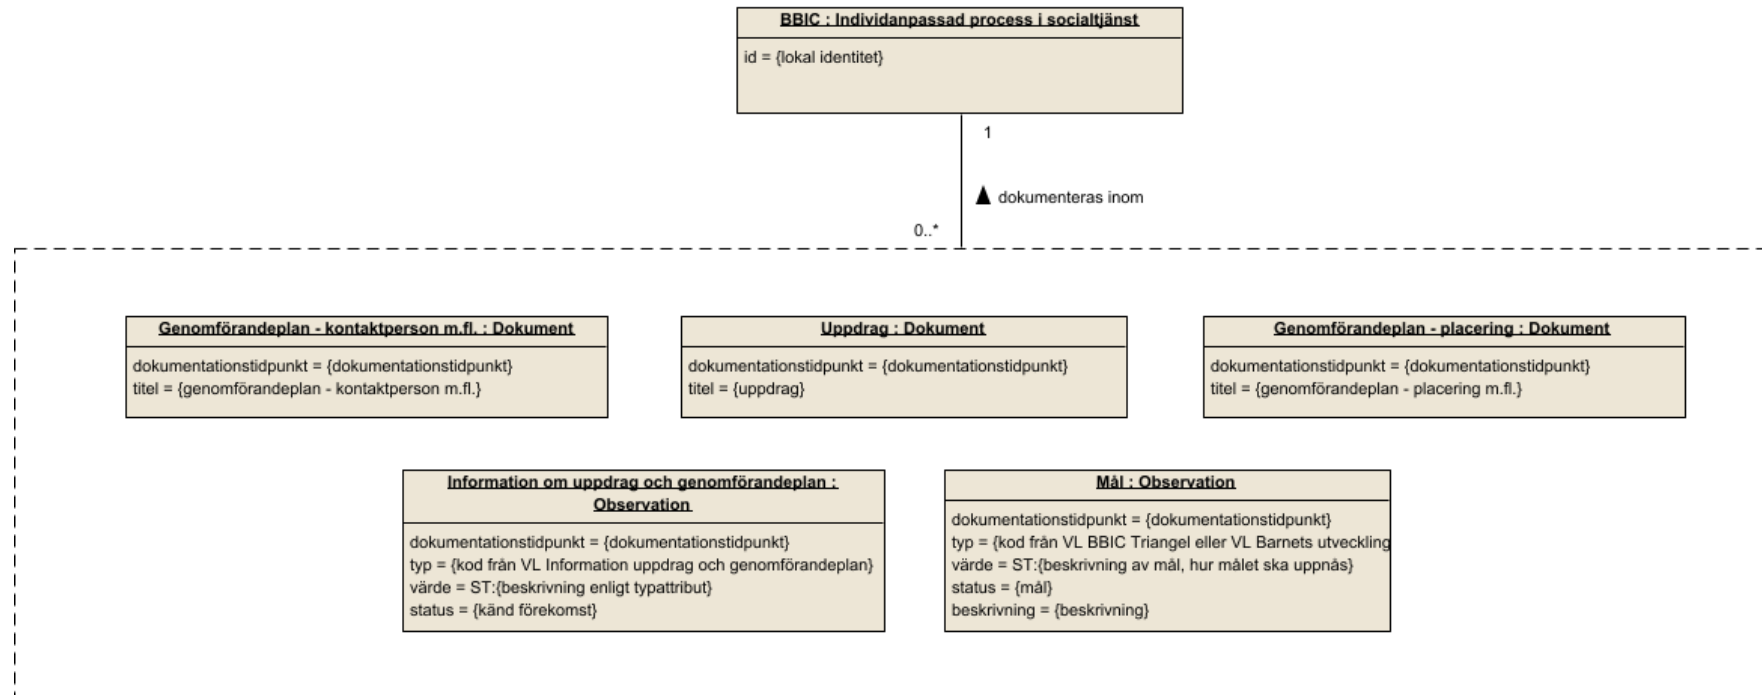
BBIC : Individanpassad process i socialtjänst

id = {lokal identitet}

1

▲ dokumenteras inom

0..*

Genomförandeplan - kontaktperson m.fl. : Dokument

dokumentationstidpunkt = {dokumentationstidpunkt}
titel = {genomförandeplan - kontaktperson m.fl.}

Uppdrag : Dokument

dokumentationstidpunkt = {dokumentationstidpunkt}
titel = {uppdrag}

Genomförandeplan - placering : Dokument

dokumentationstidpunkt = {dokumentationstidpunkt}
titel = {genomförandeplan - placering m.fl.}

Information om uppdrag och genomförandeplan : Observation

dokumentationstidpunkt = {dokumentationstidpunkt}
typ = {kod från VL Information uppdrag och genomförandeplan}
värde = ST:{beskrivning enligt typattribut}
status = {känd förekomst}

Mål : Observation

dokumentationstidpunkt = {dokumentationstidpunkt}
typ = {kod från VL BBIC Triangel eller VL Barnets utveckling
värde = ST:{beskrivning av mål, hur målet ska uppnås}
status = {mål}
beskrivning = {beskrivning}